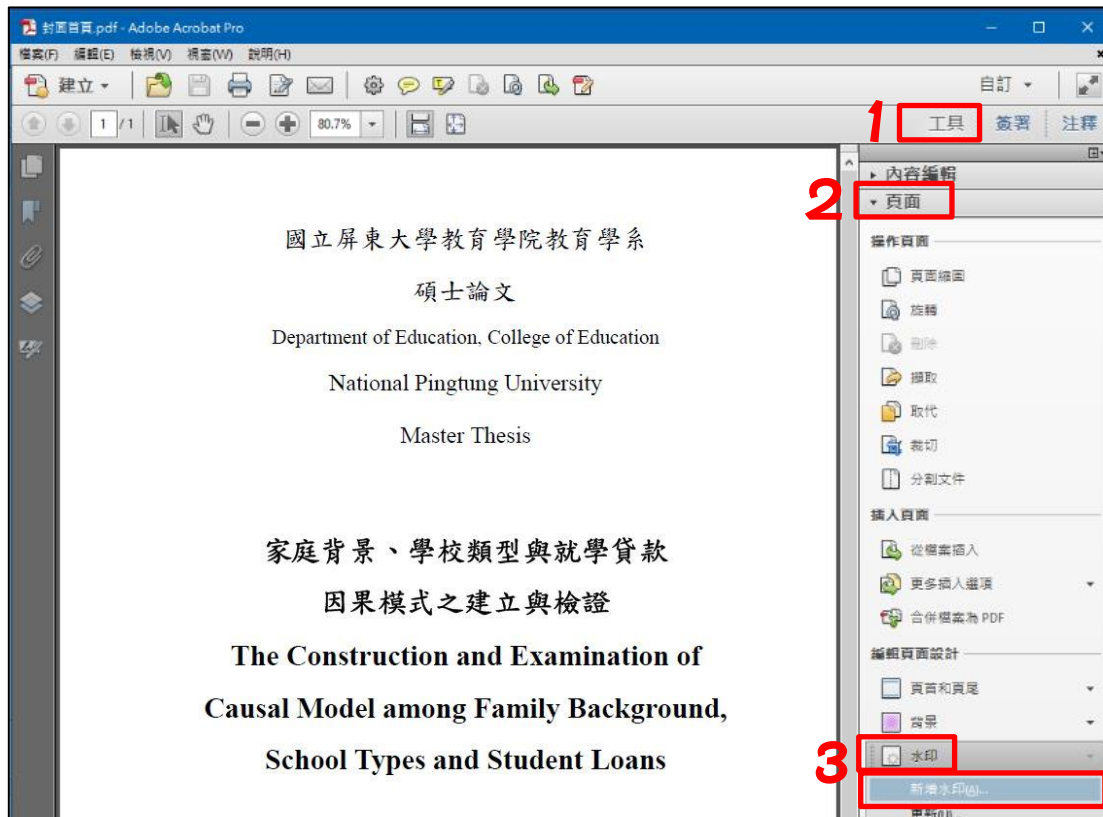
封面首頁.pdf - Adobe Acrobat Pro

檔案(F) 編輯(E) 檢視(V) 視窗(W) 說明(H)

建立

自訂

1 /1

80.7%

1 工具 簽署 注釋

內容編輯

2 頁面

操作頁面

頁面縮圖

旋轉

刪除

擷取

取代

裁切

分割文件

插入頁面

從檔案插入

更多插入選項

合併檔案為 PDF

編輯頁面設計

頁首和頁尾

背景

3 水印

新增水印(A)...

國立屏東大學教育學院教育學系

碩士論文

Department of Education, College of Education

National Pingtung University

Master Thesis

家庭背景、學校類型與就學貸款

因果模式之建立與檢證

The Construction and Examination of

Causal Model among Family Background,

School Types and Student Loans